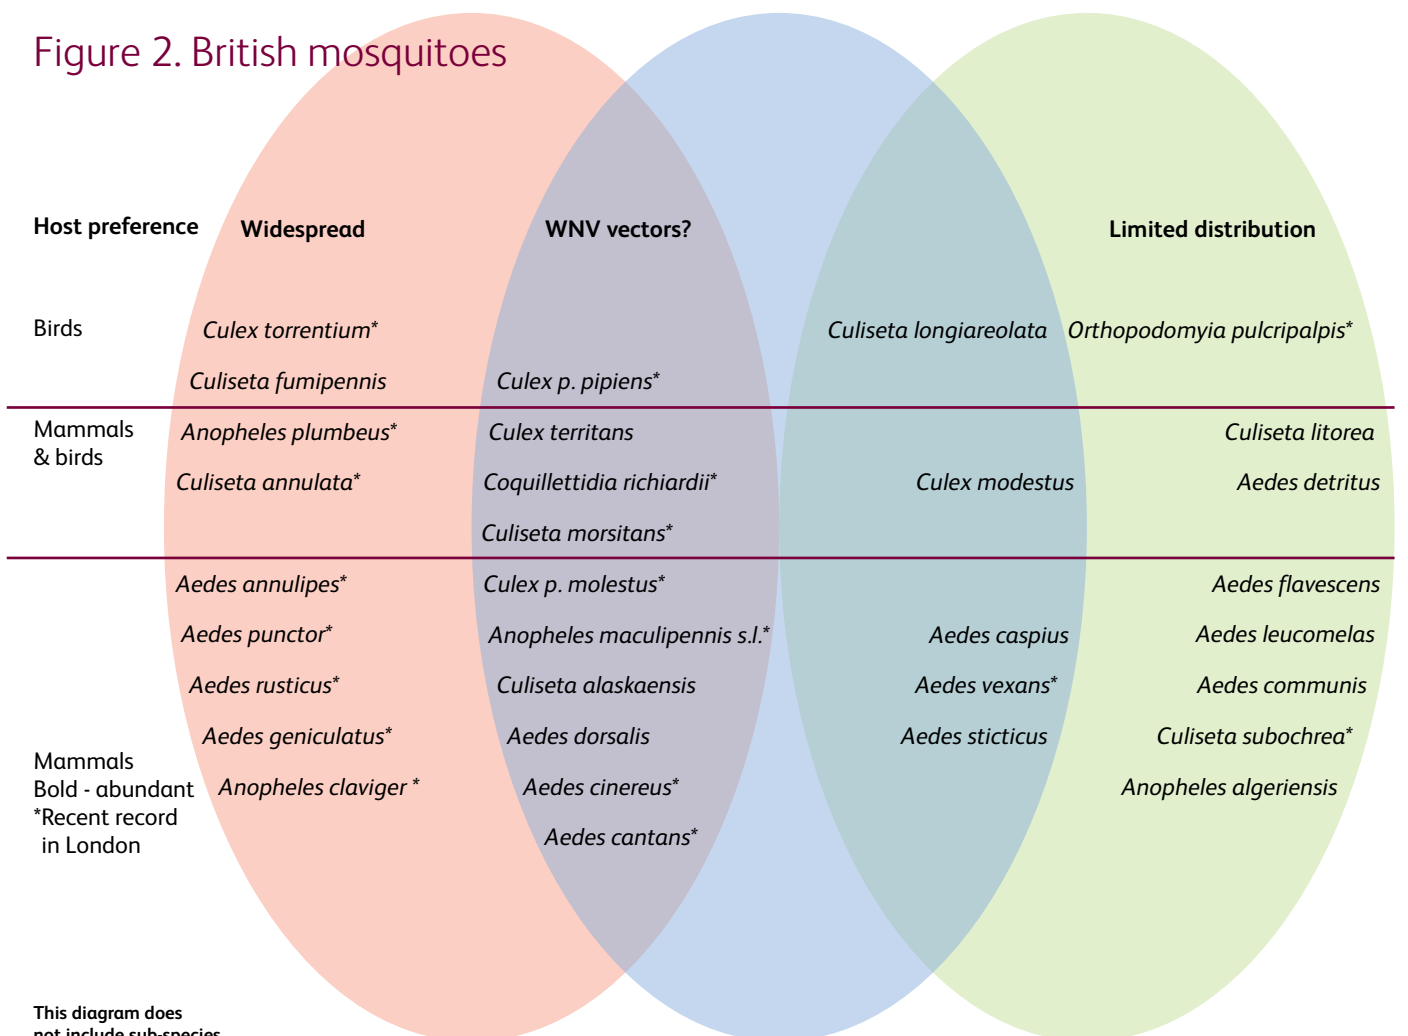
Figure 2. British mosquitoes

Host preference

Widespread

WNV vectors?

Limited distribution

Birds

Culex torrentium*

Culiseta fumipennis

Culex p. pipiens*

Culiseta longiareolata

Orthopodomyia pulcripalpis*

Mammals & birds

Anopheles plumbeus*

Culiseta annulata*

Culex territans

Coquillettidia richiardii*

Culiseta morsitans*

Culex modestus

Culiseta litorea

Aedes detritus

Mammals
Bold - abundant
*Recent record in London

Aedes annulipes*

Aedes punctor*

Aedes rusticus*

Aedes geniculatus*

Anopheles claviger *

Culex p. molestus*

Anopheles maculipennis s.l.*

Culiseta alaskaensis

Aedes dorsalis

Aedes cinereus*

Aedes cantans*

Aedes caspius

Aedes vexans*

Aedes sticticus

Aedes flavescens

Aedes leucomelas

Aedes communis

Culiseta subochrea*

Anopheles algeriensis

This diagram does not include sub-species